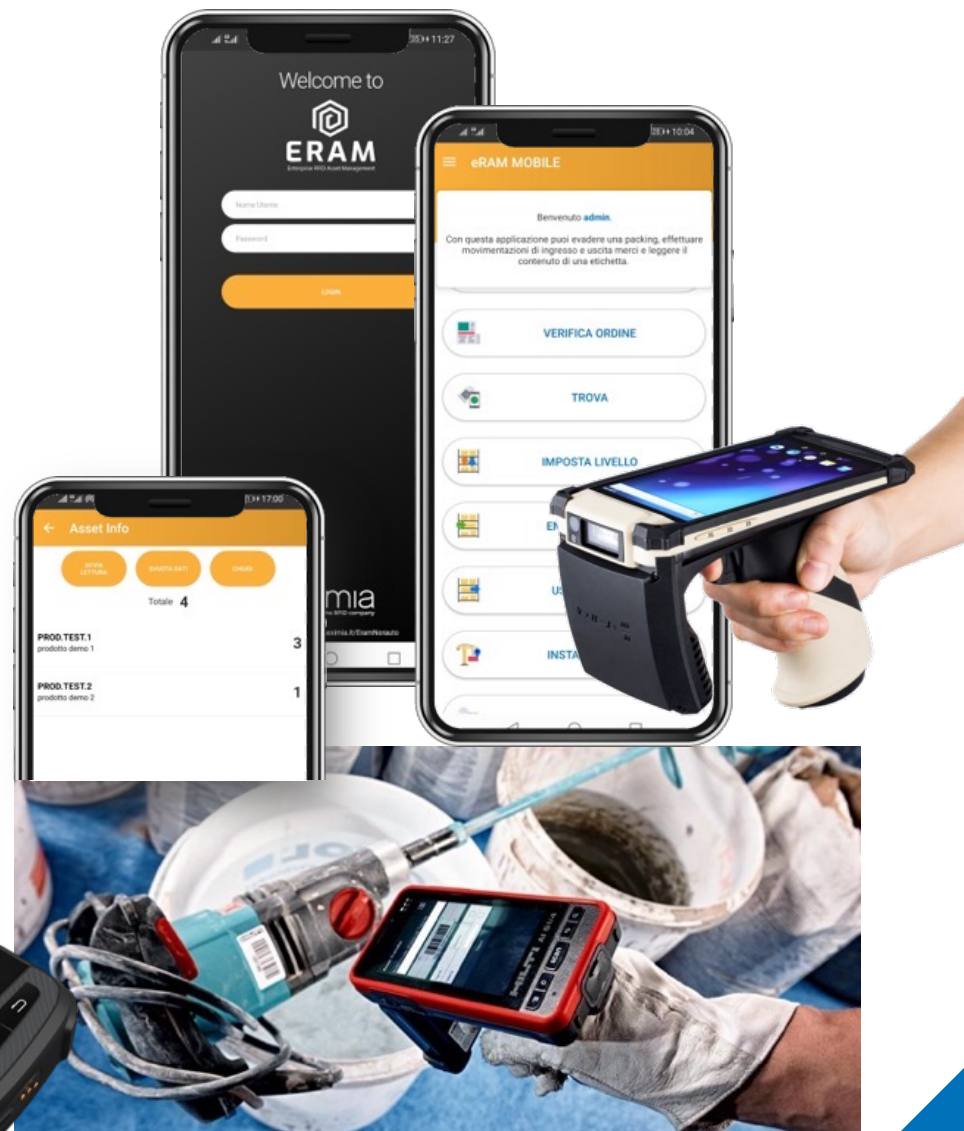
11:27

Welcome to

ERAM

Enterprise RFID Asset Management

Nome Utente

Password

LOGIN

mia

RFID company

essimia.it/EramNoleggio

10:04

eRAM MOBILE

Benvenuto admin.

Con questa applicazione puoi evadere una packing, effettuare movimentazioni di ingresso e uscita merci e leggere il contenuto di una etichetta.

VERIFICA ORDINE

TROVA

IMPOSTA LIVELLO

EN

US

INSTA

17:00

Asset Info

AVVIA LETTURA

INVIA DATI

CHIUDI

Totale 4

PROD.TEST.1
prodotto demo 1
3

PROD.TEST.2
prodotto demo 2
1

HILTI